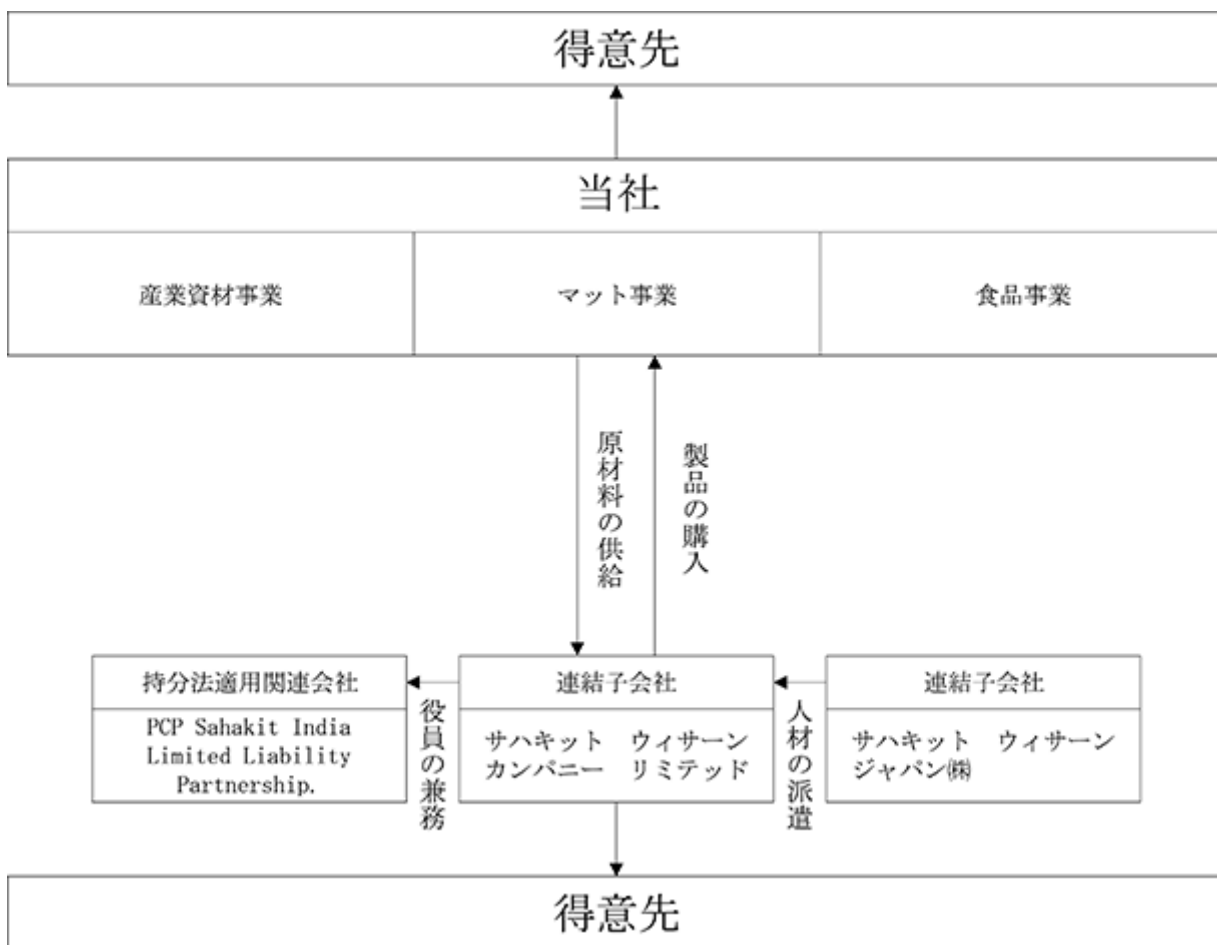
得意先

当社

| 産業資材事業 | マット事業 | 食品事業 |
|---|---|---|

原材料の供給

製品の購入

持分法適用関連会社

PCP Sahakit India Limited Liability Partnership.

役員の兼務

連結子会社

サハキット　ウィサーン　カンパニー　リミテッド

人材の派遣

連結子会社

サハキット　ウィサーン　ジャパン㈱

得意先